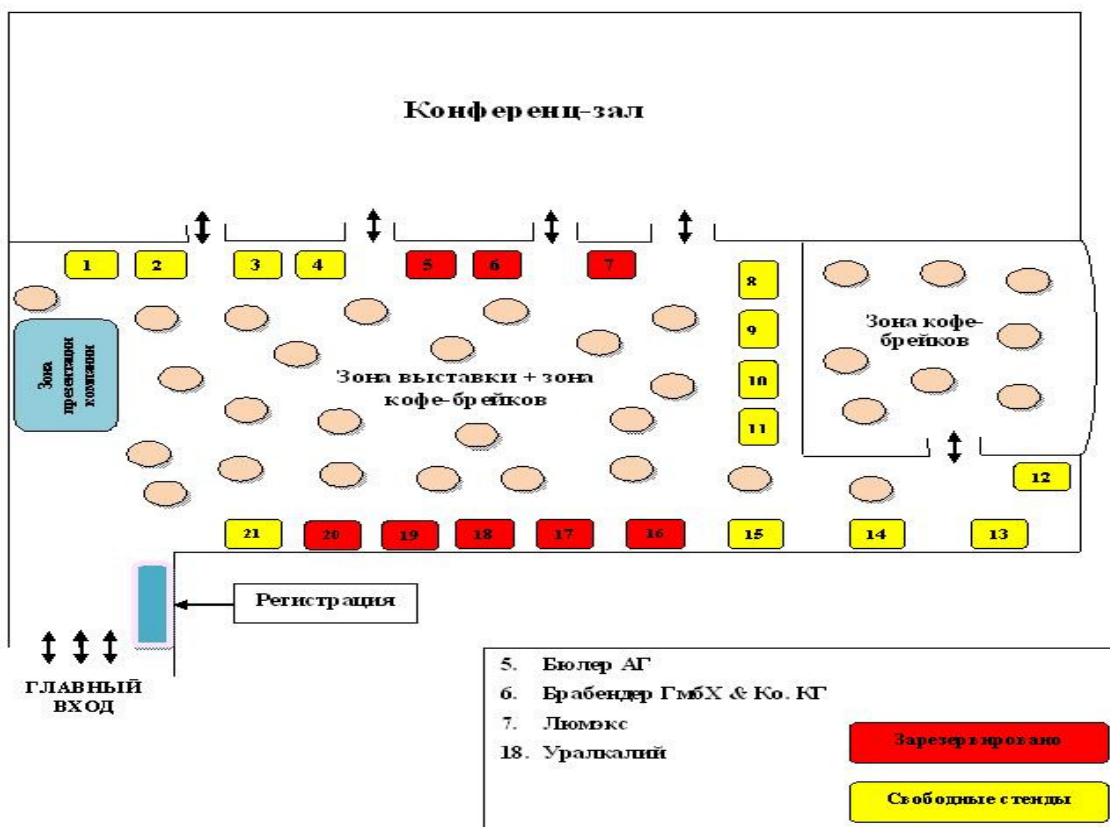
Конференц-зал

1
2
3
4
5
6
7
8
9
10
11
Зона кофе-брейков
Зона презентации компании
Зона выставки + зона кофе-брейков
12
21
20
19
18
17
16
15
14
13

Регистрация

ГЛАВНЫЙ ВХОД

5. Бюлер АГ
6. Брабендер ГмбХ & Ко. КГ
7. Люмэкс
18. Уралкалий

Зарезервировано

Свободные стенды